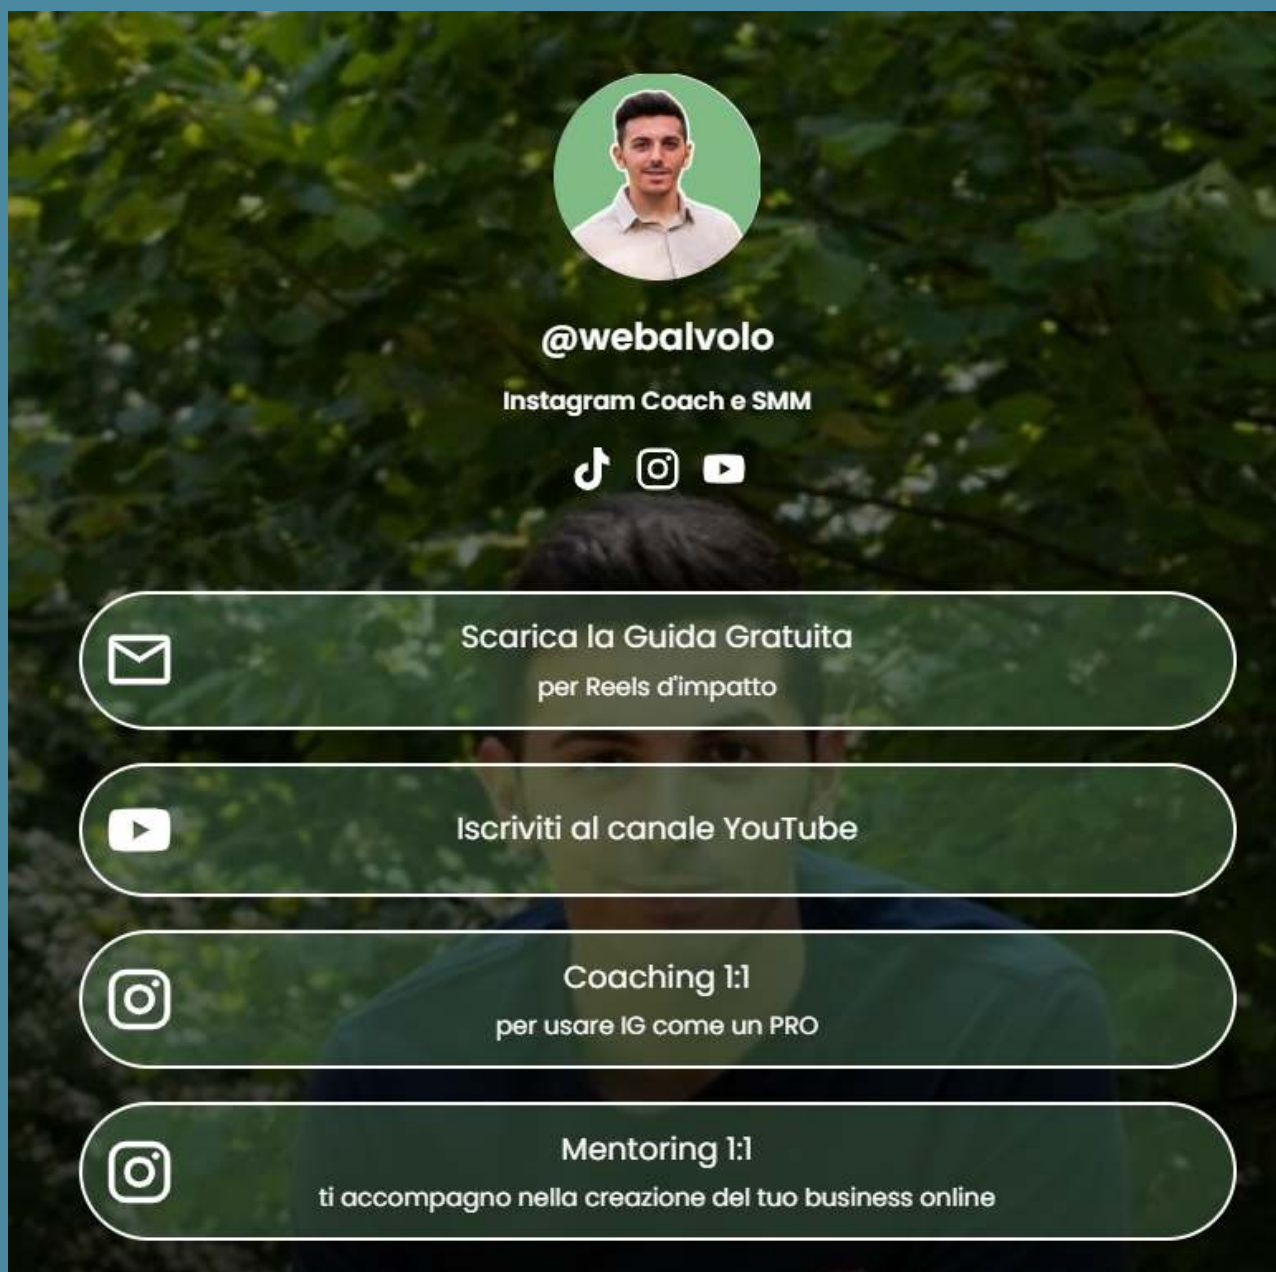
@webalvolo

Instagram Coach e SMM

Scarica la Guida Gratuita
per Reels d'impatto

Iscriviti al canale YouTube

Coaching 1:1
per usare IG come un PRO

Mentoring 1:1
ti accompagno nella creazione del tuo business online